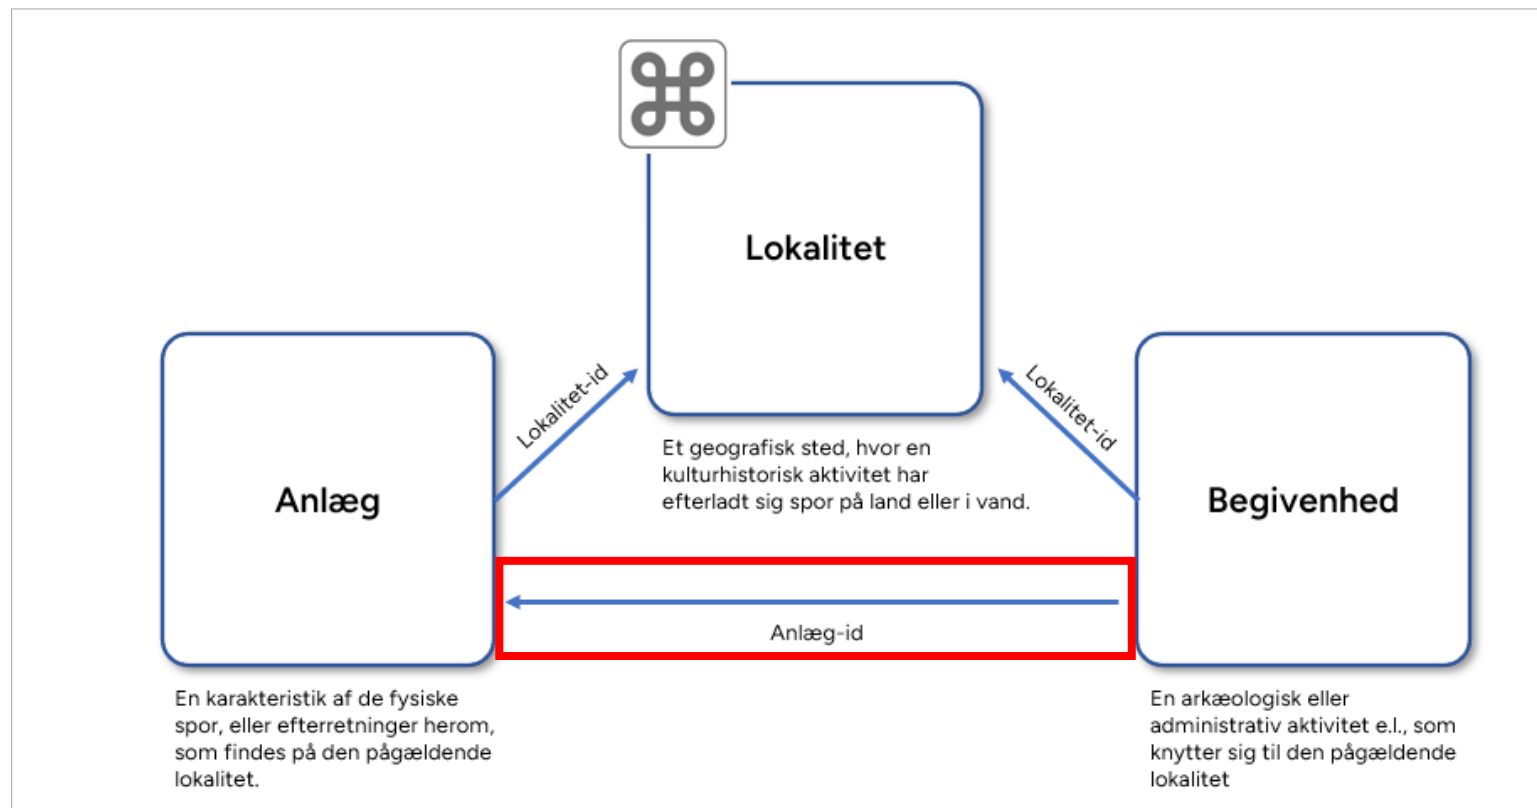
⌘

Lokalitet

Et geografisk sted, hvor en kulturhistorisk aktivitet har efterladt sig spor på land eller i vand.

Lokalitet-id

Lokalitet-id

Anlæg

Begivenhed

Anlæg-id

En karakteristik af de fysiske spor, eller efterretninger herom, som findes på den pågældende lokalitet.

En arkæologisk eller administrativ aktivitet e.l., som knytter sig til den pågældende lokalitet